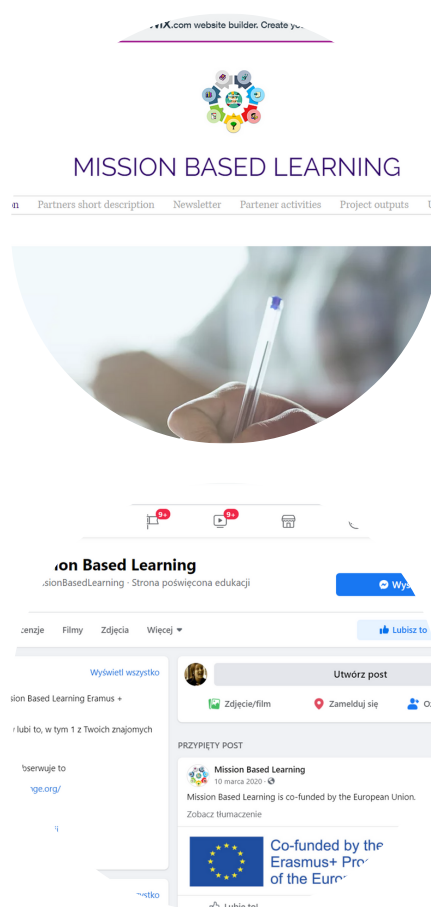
WiX.com website builder. Create yo

MISSION BASED LEARNING

on Partners short description Newsletter Partener activities Project outputs U

9+ 9+

ion Based Learning
sionBasedLearning · Strona poświęcona edukacji

Wy

cenzje Filmy Zdjęcia Więcej

Lubisz to

Wyświetl wszystko

ssion Based Learning Eramus +

lubi to, w tym 1 z Twoich znajomych

bserwuje to

nge.org/

Utwórz post

Zdjęcie/film Zameldu się O

PRZYPIĘTY POST

Mission Based Learning
10 marca 2020 ·

Mission Based Learning is co-funded by the European Union.

Zobacz tłumaczenie

Co-funded by the Erasmus+ Pro of the Euro

zystko

Lubię to!